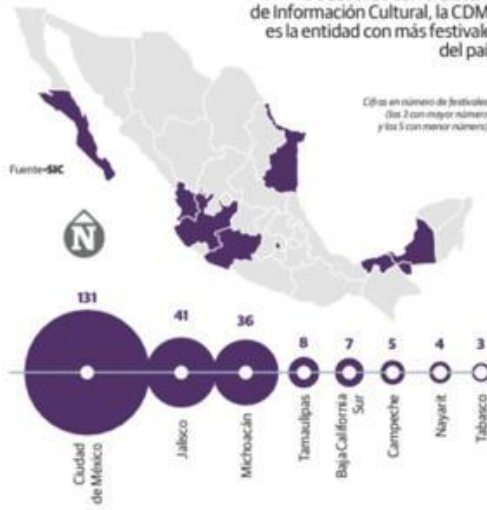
de Información Cultural, la CDM
es la entidad con más festivale
del paí

Cifras en número de festivale
(los 3 con mayor númer
y los 5 con menor número

Fuente=SIC

N

131
41
36
8
7
5
4
3

Ciudad de México
Jalisco
Michoacán
Tamaulipas
Baja California Sur
Campeche
Nayarit
Tabasco